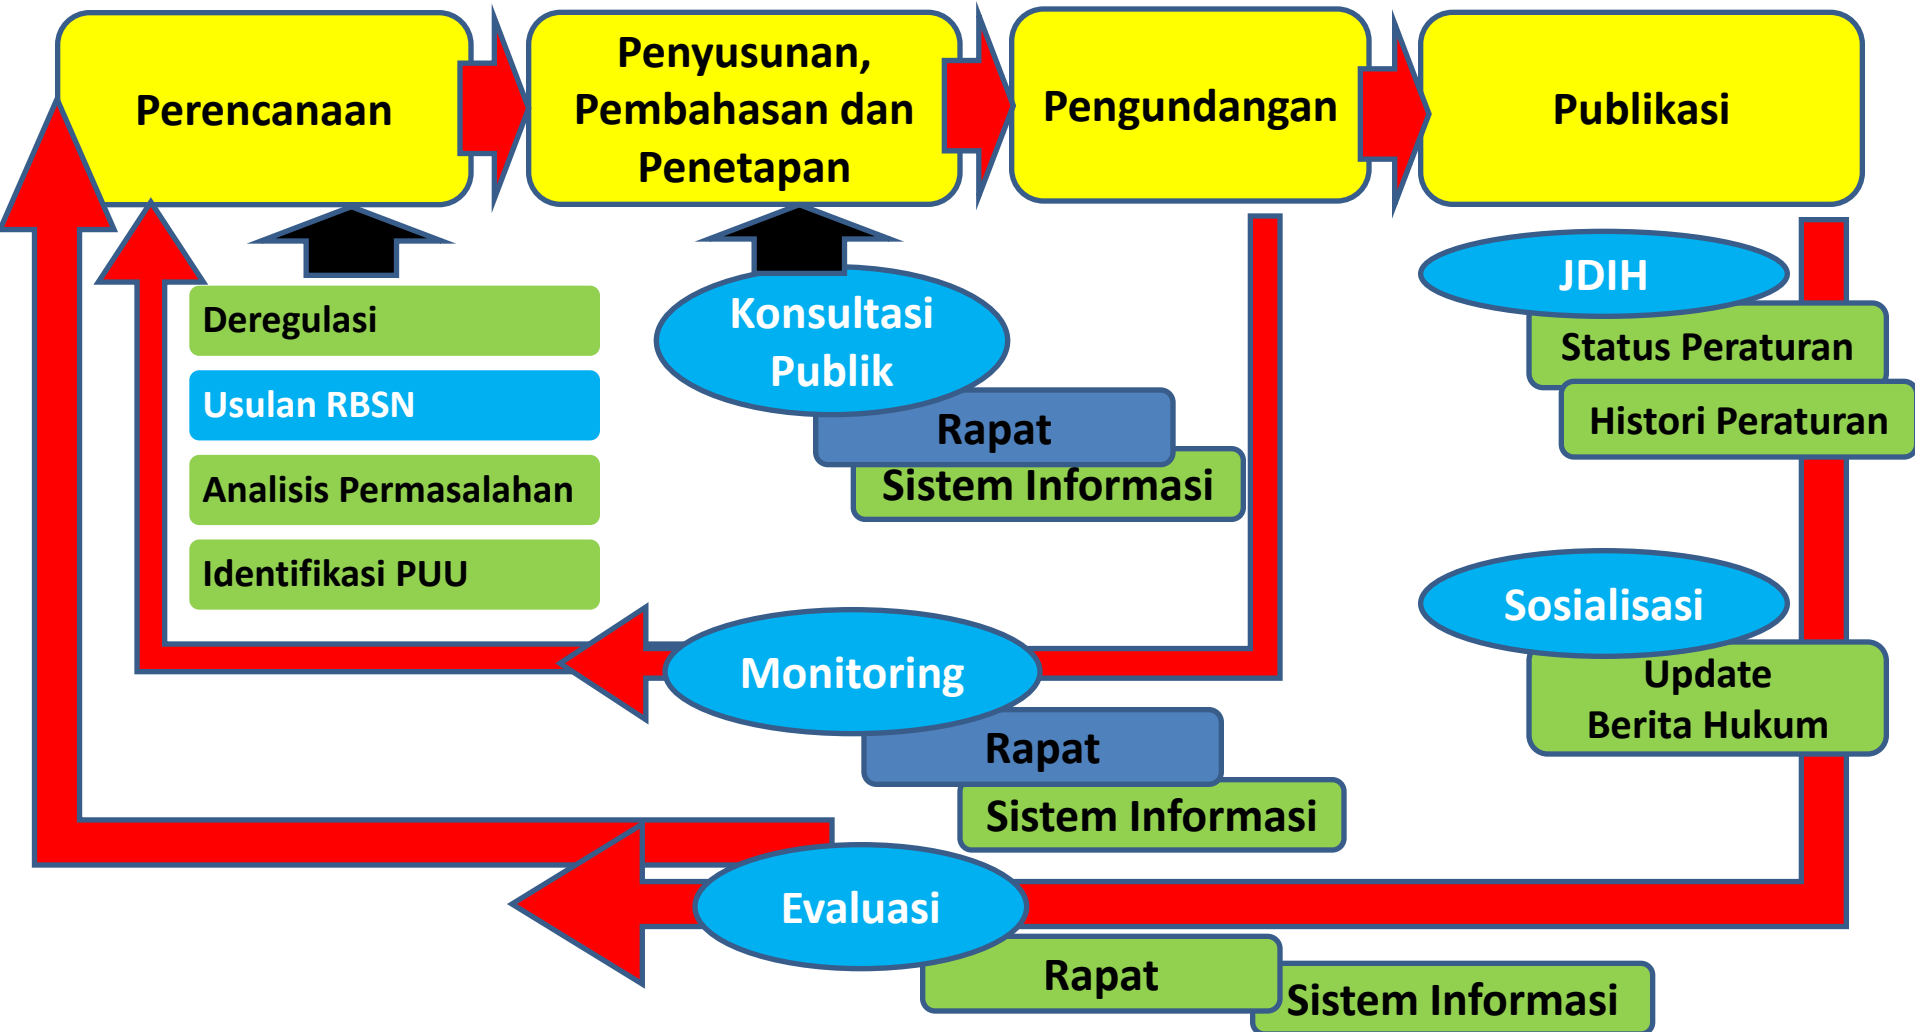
Perencanaan

Penyusunan, Pembahasan dan Penetapan

Pengundangan

Publikasi

Deregulasi

Usulan RBSN

Analisis Permasalahan

Identifikasi PUU

Konsultasi Publik

Rapat

Sistem Informasi

JDIH

Status Peraturan

Histori Peraturan

Sosialisasi

Update Berita Hukum

Monitoring

Rapat

Sistem Informasi

Evaluasi

Rapat

Sistem Informasi